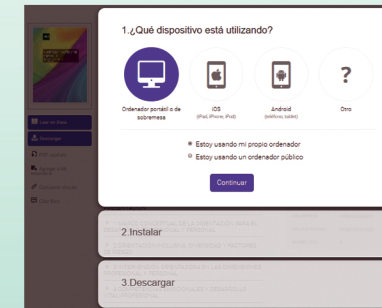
1.¿Qué dispositivo está utilizando?

Ordenador portátil o de sobremesa

iOS
(iPad, iPhone, iPod)

Android
(teléfono, tablet)

?
Otro

Estoy usando mi propio ordenador

Estoy usando un ordenador público

Continuar

2.Instalar

3.Descargar